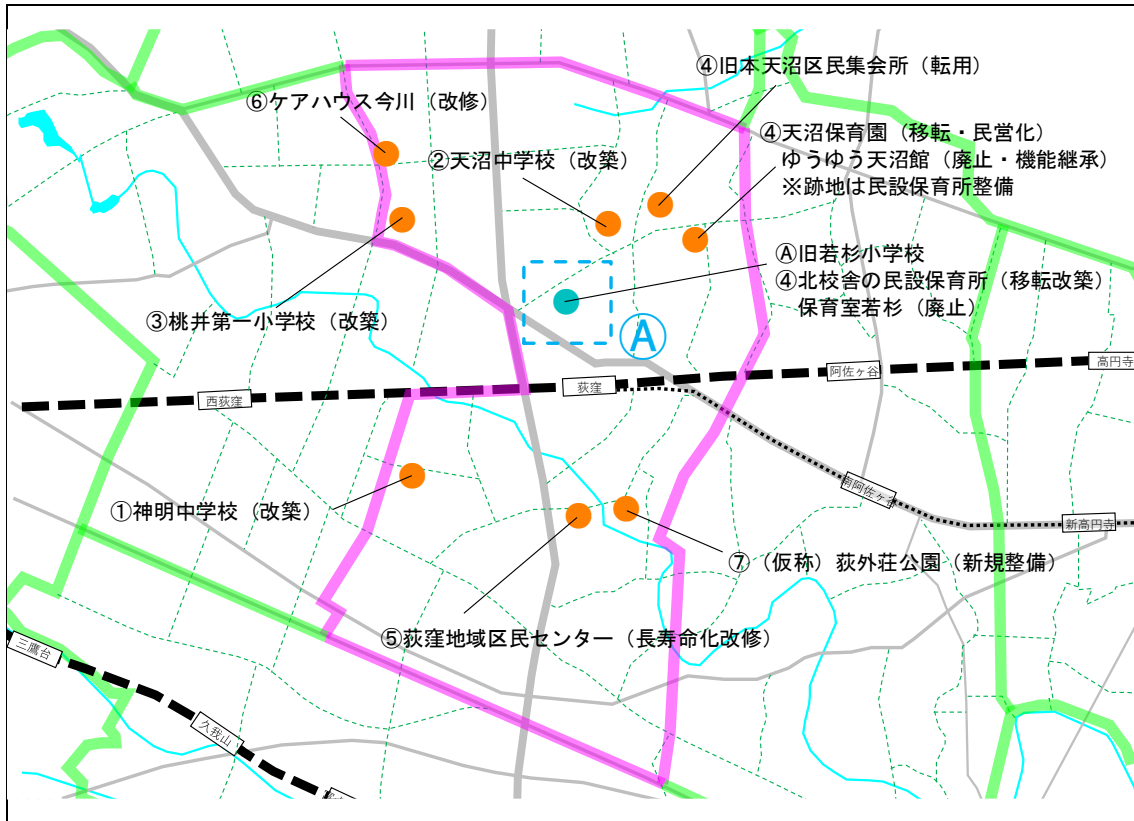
④旧本天沼区民集会所（転用）
⑥ケアハウス今川（改修）
④天沼保育園（移転・民営化）
②天沼中学校（改築）
ゆうゆう天沼館（廃止・機能継承）
※跡地は民設保育所整備
Ⓐ旧若杉小学校
④北校舎の民設保育所（移転改築）
保育室若杉（廃止）
③桃井第一小学校（改築）
Ⓐ
高円寺
阿佐ヶ谷
荻窪
西荻窪
南阿佐ヶ谷
新高円寺
①神明中学校（改築）
⑦（仮称）荻外荘公園（新規整備）
⑤荻窪地域区民センター（長寿命化改修）
三鷹台
久我山